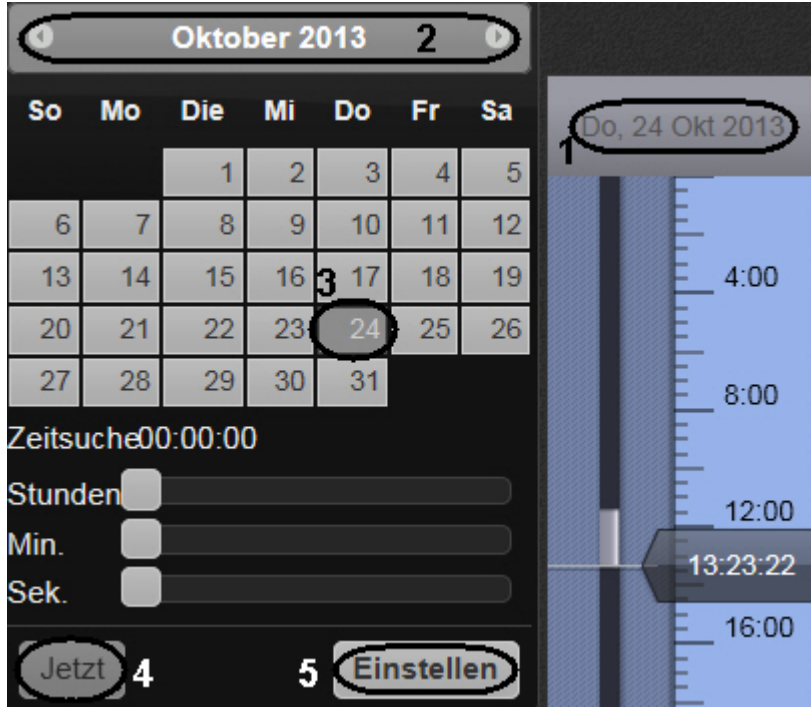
Oktober 2013 2

| So | Mo | Die | Mi | Do | Fr | Sa |
|---|---|---|---|---|---|---|
| | | 1 | 2 | 3 | 4 | 5 |
| 6 | 7 | 8 | 9 | 10 | 11 | 12 |
| 13 | 14 | 15 | 16 | 17 | 18 | 19 |
| 20 | 21 | 22 | 23 | 24 | 25 | 26 |
| 27 | 28 | 29 | 30 | 31 | | |

3

Zeitsuche00:00:00

Stunden

Min.

Sek.

Jetzt 4

5 Einstellen

Do, 24 Okt 2013 1

4:00

8:00

12:00

13:23:22

16:00